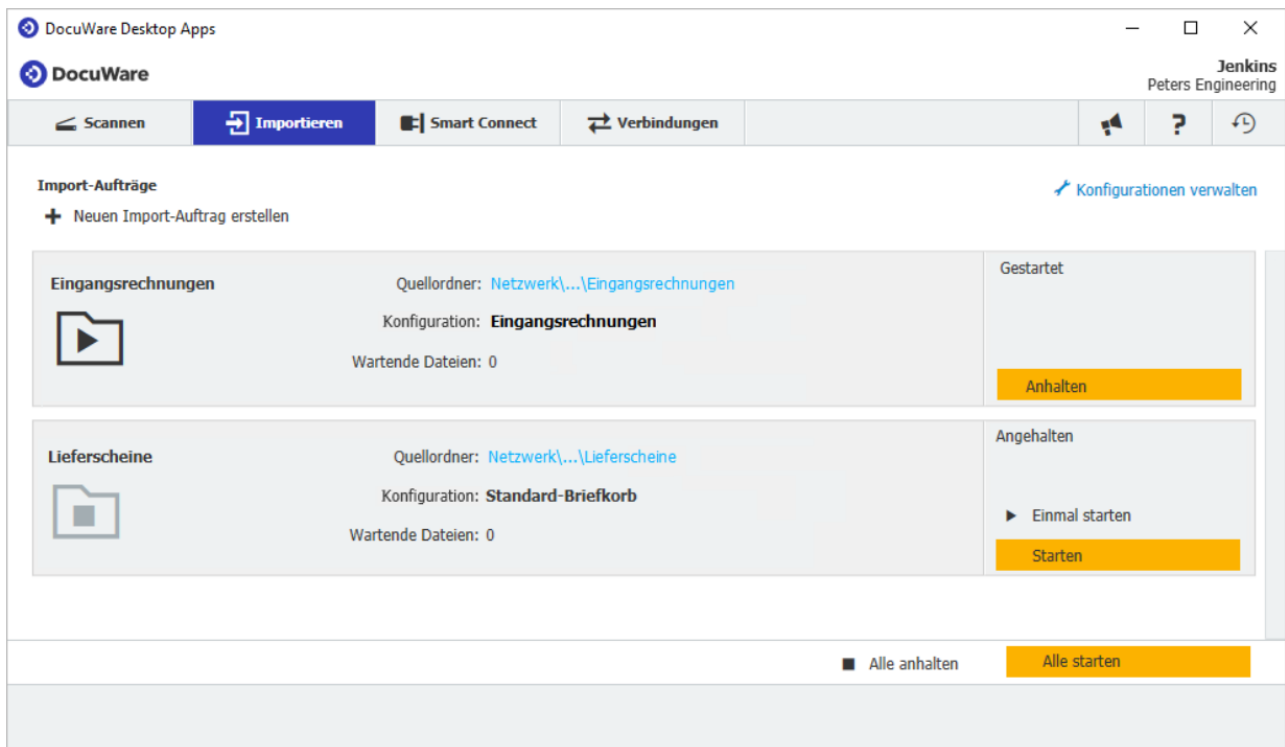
DocuWare Desktop Apps

DocuWare

Jenkins
Peters Engineering

Scannen | Importieren | Smart Connect | Verbindungen

Import-Aufträge

Neuen Import-Auftrag erstellen

Konfigurationen verwalten

Eingangsrechnungen

Quellordner: Netzwerk\...\Eingangsrechnungen
Konfiguration: Eingangsrechnungen
Wartende Dateien: 0

Gestartet

Anhalten

Lieferscheine

Quellordner: Netzwerk\...\Lieferscheine
Konfiguration: Standard-Briefkorb
Wartende Dateien: 0

Angehalten

Einmal starten

Starten

Alle anhalten

Alle starten